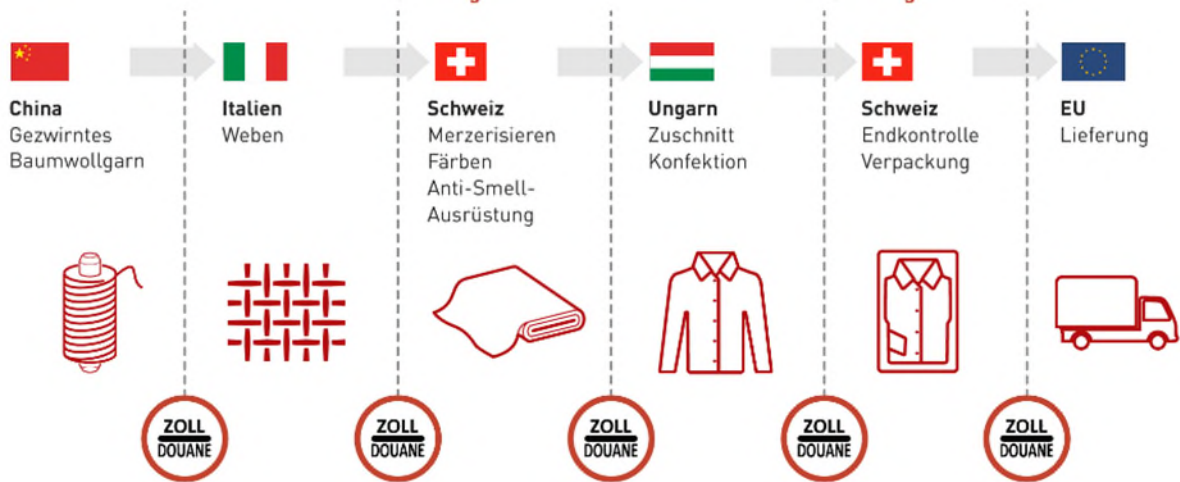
China
Gezwirntes Baumwollgarn

Italien
Weben

Schweiz
Merzerisieren
Färben
Anti-Smell-Ausrüstung

Ungarn
Zuschnitt
Konfektion

Schweiz
Endkontrolle
Verpackung

EU
Lieferung

ZOLL
DOUANE

ZOLL
DOUANE

ZOLL
DOUANE

ZOLL
DOUANE

ZOLL
DOUANE